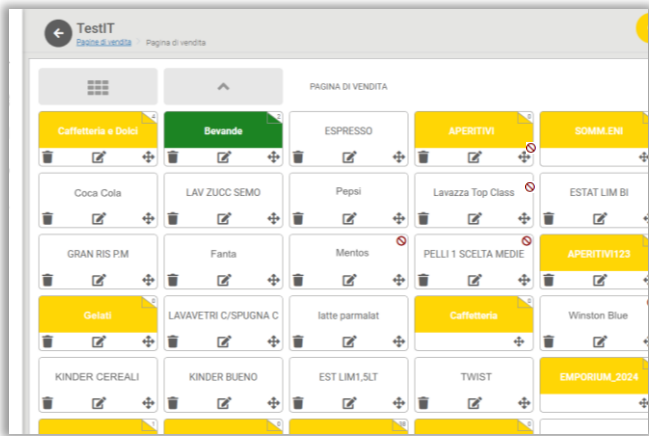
TestIT
Pagine di vendita / Pagina di vendita

PAGINA DI VENDITA

Caffetteria e Dolci
Bevande
ESPRESSO
APERITIVI
SOMM.ENI

Coca Cola
LAV ZUCC SEMO
Pepsi
Lavazza Top Class
ESTAT LIM BI

GRAN RIS P.M
Fanta
Mentos
PELLI 1 SCELTA MEDIE
APERITIVI123

Gelati
LAVAVETRI C/SPUGNA C
latte parmalat
Caffetteria
Winston Blue

KINDER CEREALI
KINDER BUENO
EST LIM1,5LT
TWIST
EMPORIUM_2024